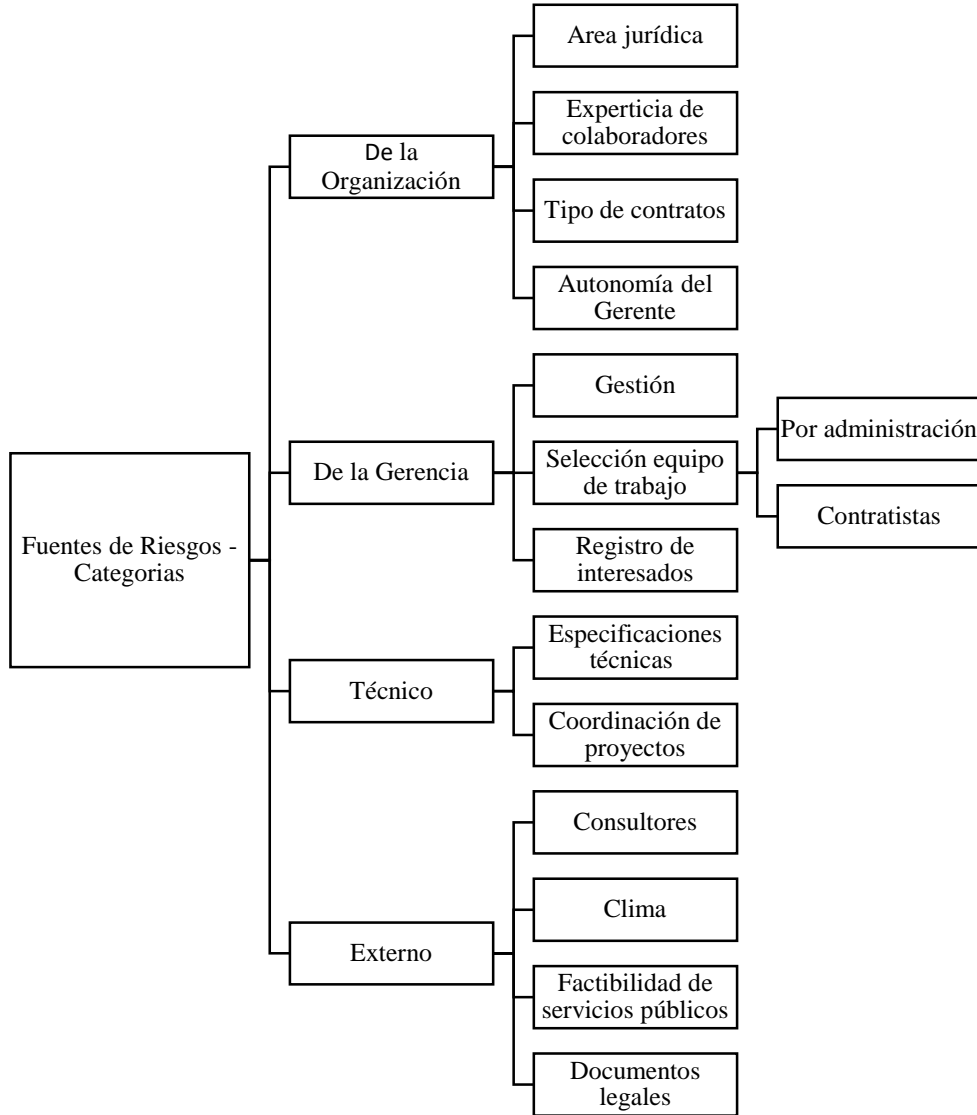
Fuentes de Riesgos - Categorias

De la Organización

Area jurídica

Experticia de colaboradores

Tipo de contratos

Autonomía del Gerente

De la Gerencia

Gestión

Selección equipo de trabajo

Por administración

Contratistas

Registro de interesados

Técnico

Especificaciones técnicas

Coordinación de proyectos

Externo

Consultores

Clima

Factibilidad de servicios públicos

Documentos legales